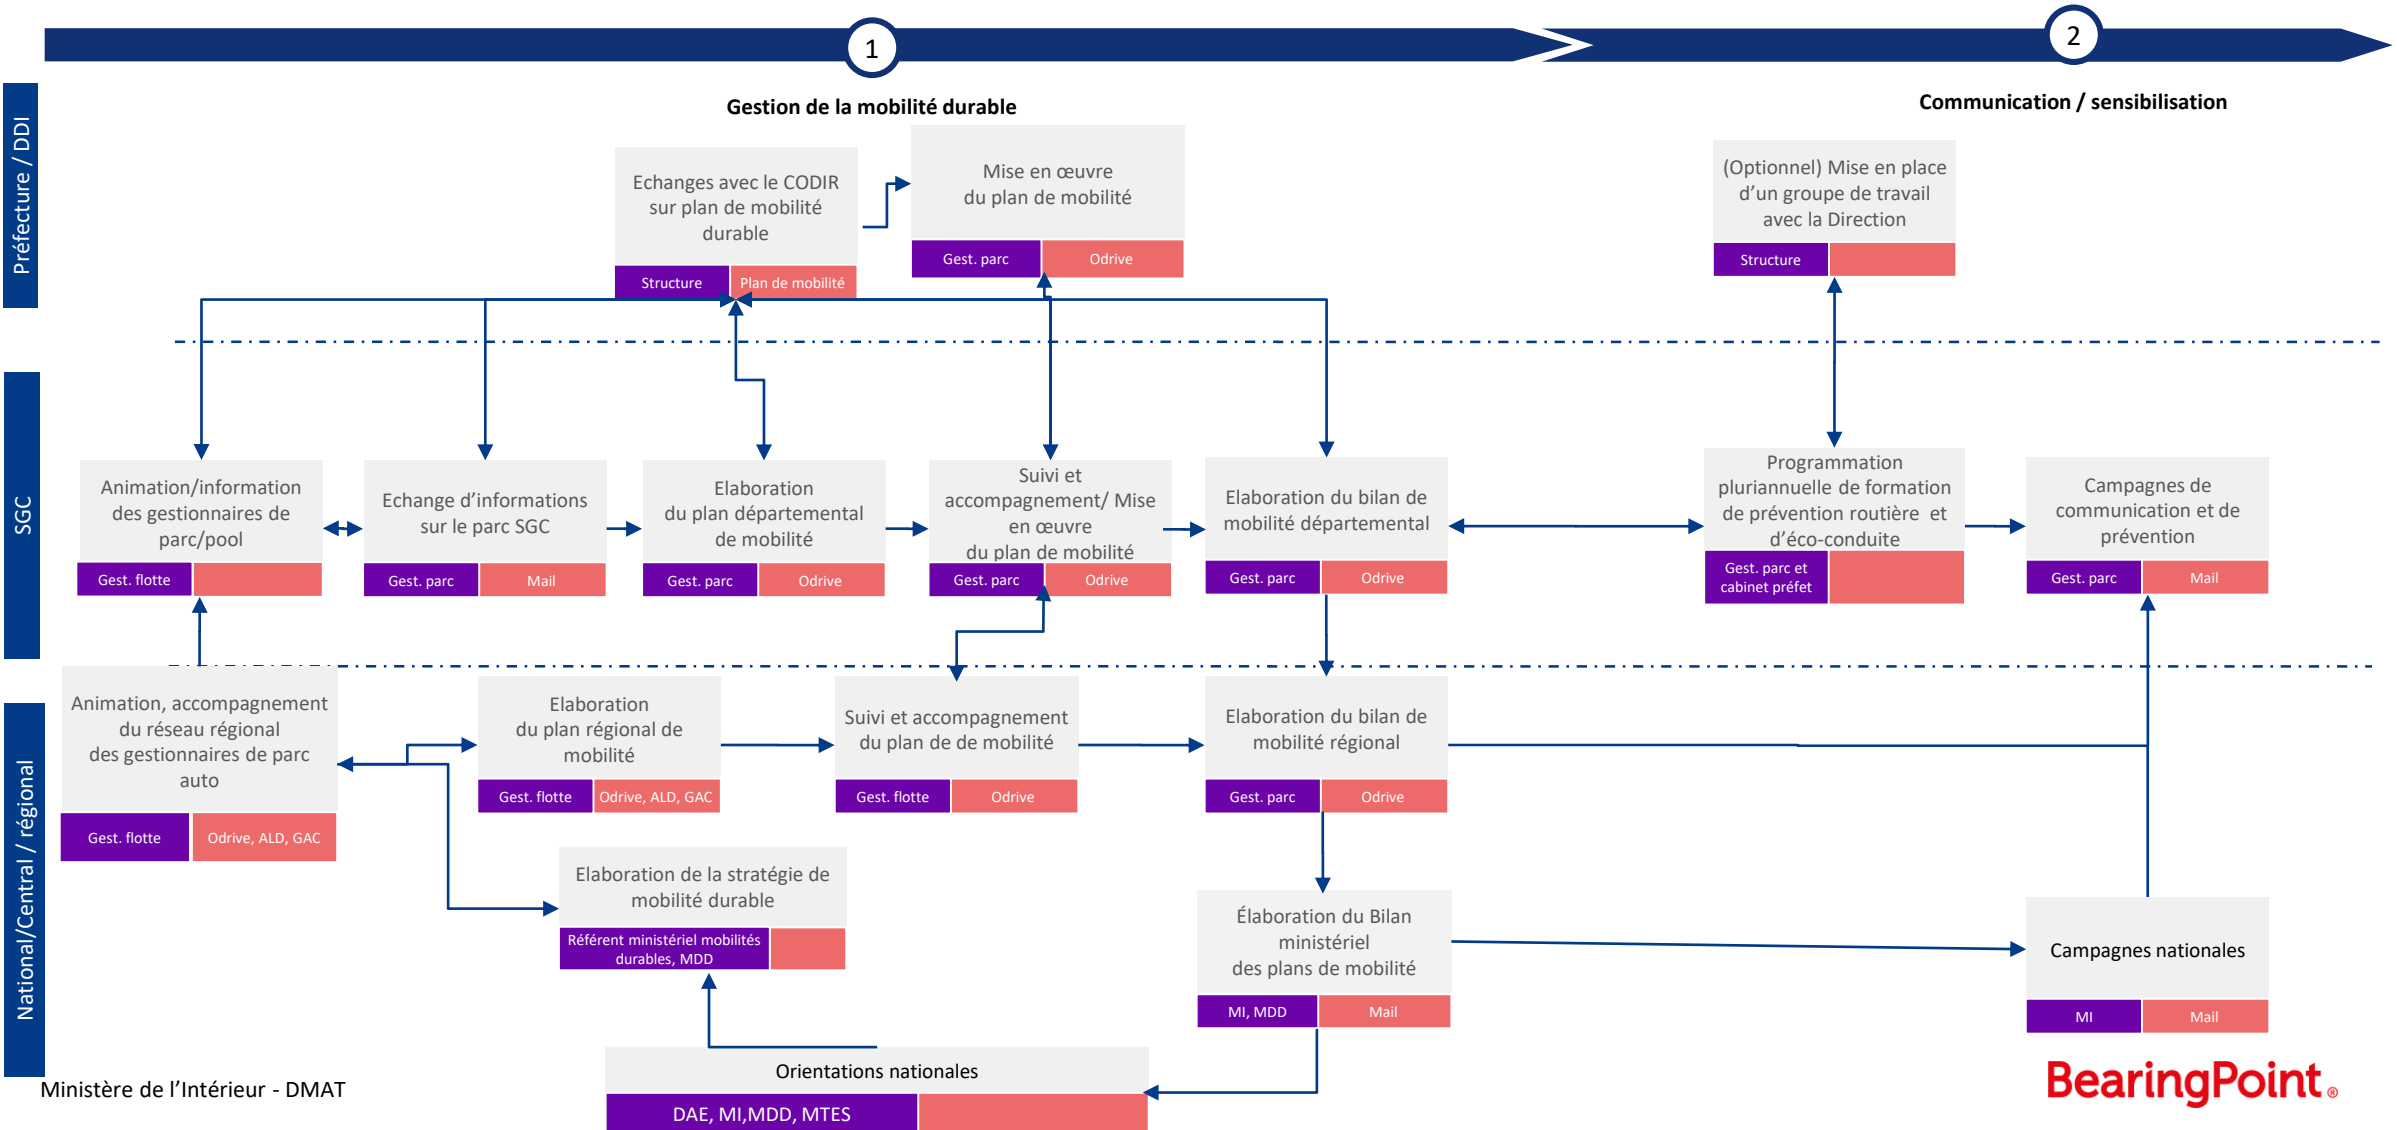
1
Gestion de la mobilité durable

2
Communication / sensibilisation

Préfecture / DDI

SGC

National/Central / régional

Echanges avec le CODIR sur plan de mobilité durable
Structure | Plan de mobilité

Mise en œuvre du plan de mobilité
Gest. parc | Odrive

(Optionnel) Mise en place d'un groupe de travail avec la Direction
Structure

Animation/information des gestionnaires de parc/pool
Gest. flotte

Echange d'informations sur le parc SGC
Gest. parc | Mail

Elaboration du plan départemental de mobilité
Gest. parc | Odrive

Suivi et accompagnement/ Mise en œuvre du plan de mobilité
Gest. parc | Odrive

Elaboration du bilan de mobilité départemental
Gest. parc | Odrive

Programmation pluriannuelle de formation de prévention routière et d'éco-conduite
Gest. parc et cabinet préfet

Campagnes de communication et de prévention
Gest. parc | Mail

Animation, accompagnement du réseau régional des gestionnaires de parc auto
Gest. flotte | Odrive, ALD, GAC

Elaboration du plan régional de mobilité
Gest. flotte | Odrive, ALD, GAC

Suivi et accompagnement du plan de mobilité
Gest. flotte | Odrive

Elaboration du bilan de mobilité régional
Gest. parc | Odrive

Elaboration de la stratégie de mobilité durable
Référent ministériel mobilités durables, MDD

Élaboration du Bilan ministériel des plans de mobilité
MI, MDD | Mail

Campagnes nationales
MI | Mail

Orientations nationales
DAE, MI,MDD, MTES

Ministère de l'Intérieur - DMAT

BearingPoint®